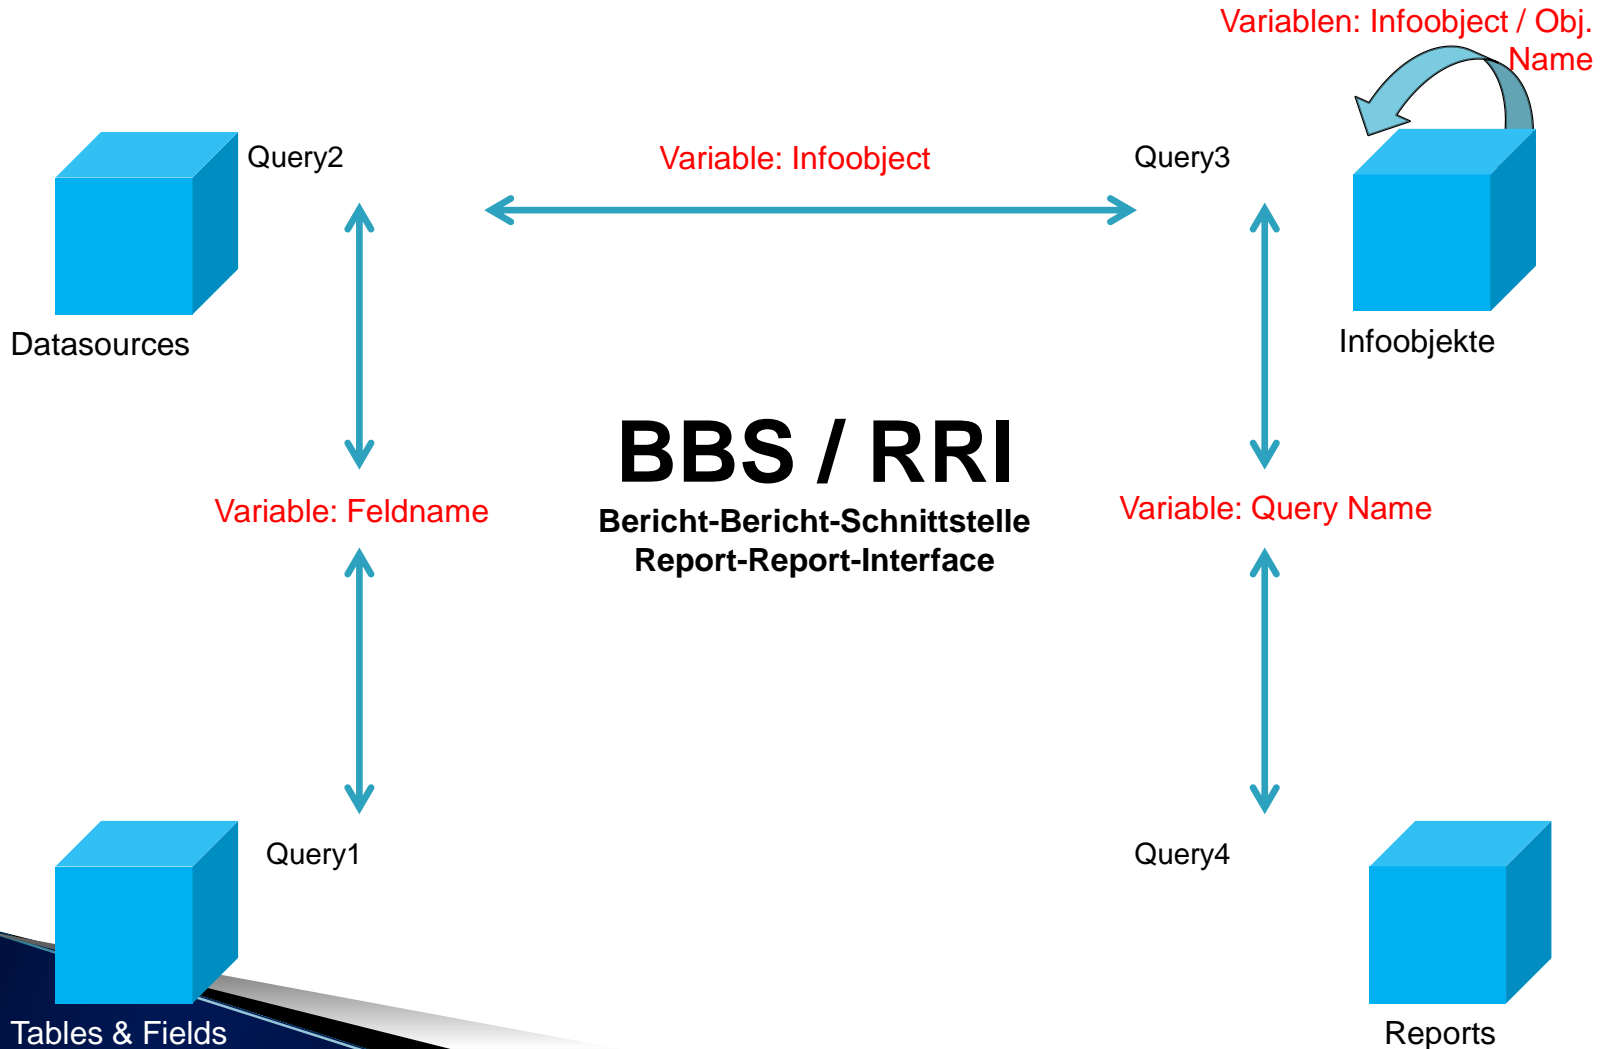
Variablen: Infoobject / Obj. Name

Query2

Variable: Infoobject

Query3

Datasources

Infoobjekte

BBS / RRI

Bericht-Bericht-Schnittstelle
Report-Report-Interface

Variable: Feldname

Variable: Query Name

Query1

Query4

Tables & Fields

Reports